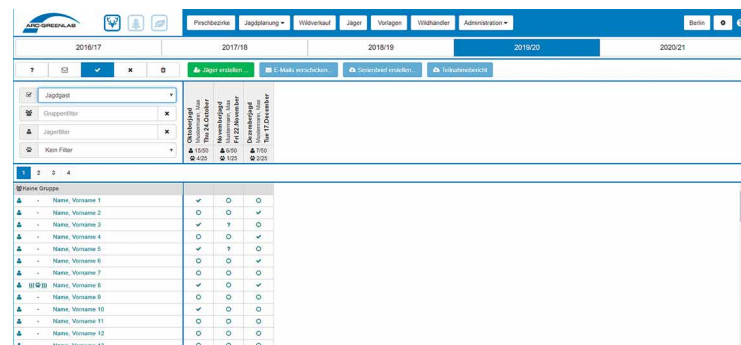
ARC-GREENLAB

Pirschbezirke | Jagdplanung ▾ | Wildverkauf | Jäger | Vorlagen | Wildhändler | Administration ▾

Berlin

| 2016/17 | 2017/18 | 2018/19 | 2019/20 | 2020/21 |
|---|---|---|---|---|

? | ✔ | ✖

Jäger erstellen ... | E-Mails verschicken... | Steinbrief erstellen... | Teilnahmebericht

Jagdgast

Gruppenfilter

Jägerfilter

Kein Filter

Oktoberjagd Mustermann, Max Thu 24.Oktober 15/50 4/25

Novemberjagd Mustermann, Max Fri 22.November 6/50 1/25

Dezemberjagd Mustermann, Max Tue 17.Dezember 7/50 2/25

1 2 3 4

Keine Gruppe

| | | | Oktoberjagd | Novemberjagd | Dezemberjagd |
|---|---|---|---|---|---|
| | - | Name, Vorname 1 | ✔ | O | O |
| | - | Name, Vorname 2 | O | O | ✔ |
| | - | Name, Vorname 3 | ✔ | ? | ✔ |
| | - | Name, Vorname 4 | O | O | ✔ |
| | - | Name, Vorname 5 | ✔ | ? | O |
| | - | Name, Vorname 6 | O | O | ✔ |
| | - | Name, Vorname 7 | O | O | O |
| | | Name, Vorname 8 | ✔ | O | ✔ |
| | - | Name, Vorname 9 | O | O | O |
| | - | Name, Vorname 10 | ✔ | O | O |
| | - | Name, Vorname 11 | O | O | O |
| | - | Name, Vorname 12 | O | O | O |
| | - | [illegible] | | | |